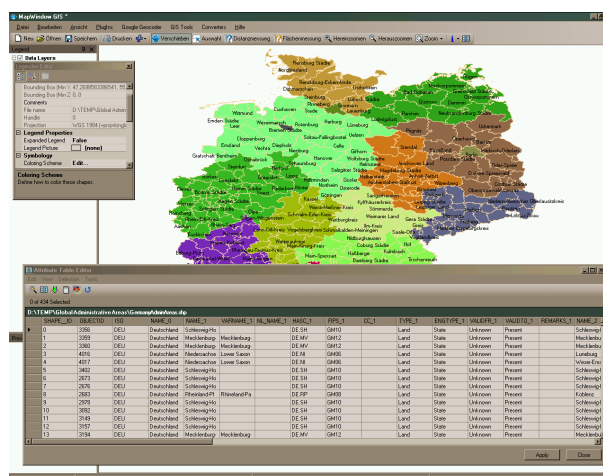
MapWindow GIS *

Datei Bearbeiten Ansicht Plugins Google Geocoder GIS Tools Converters Hilfe

Neu Öffnen Speichern Drucken Verschieben Auswahl Distanzmessung Flächenmessung Hereinzoomen Herauszoomen Zoom

Legend

Data Layers

Bounding Box (Min): 47.2698...
Bounding Box (Max): 0, 0
Comments
File name D:\TEMP\Global\Admin
Handle 0
Projection WGS 1984

Legend Properties
Expanded Legend False
Legend Picture (none)

Symbology
Coloring Scheme Edit...

Coloring Scheme
Define how to color these shapes.

Flensburg Schleswig-Flensburg Nordfriesland Rendsburg-Eckernförde Kiel Ostholstein Dithmarschen Lübeck Steinburg Pinneberg Stormarn Nordwestmecklenburg Rostock Güstrow Uecker-Randow Cuxhaven Stade Hamburg Harburg Lüneburg Emden Osterholz Bremen Wesermarsch Leer Cloppenburg Emsland Vechta Diepholz Nienburg Grafschaft Bentheim Osnabrück Hannover Celle Gifhorn Wolfsburg Braunschweig Salzgitter Goslar Hildesheim Steinfurt Bielefeld Paderborn Höxter Northeim Göttingen Kassel Eichsfeld Harz Sömmerda Weimar Erfurt Gotha Gera Hof Fulda Bamberg Stendal Oberhavel Barnim Potsdam Berlin Magdeburg Dessau Halle Leipzig Dresden Chemnitz Zwickau Görlitz Uelzen Soltau-Fallingbostel Nordhausen Kyffhäuserkreis Saale-Holzland-Kreis

Attribute Table Editor

0 of 434 Selected

D:\TEMP\Global\Administrative Areas\Germany\AdminAreas.shp

| SHAPE_ID | OBJECTID | ISO | NAME_0 | NAME_1 | VARNAME_1 | NL_NAME_1 | HASC_1 | FIPS_1 | CC_1 | TYPE_1 | ENGTYPE_1 | VALIDFR_1 | VALIDTO_1 | REMARKS_1 | NAME_2 |
|---|---|---|---|---|---|---|---|---|---|---|---|---|---|---|---|
| 0 | 3356 | DEU | Deutschland | Schleswig-Ho | | | DE.SH | GM10 | | Land | State | Unknown | Present | | Schleswig-I |
| 1 | 3359 | DEU | Deutschland | Mecklenburg- | Mecklenburg | | DE.MV | GM12 | | Land | State | Unknown | Present | | Mecklenbu |
| 2 | 3360 | DEU | Deutschland | Mecklenburg- | Mecklenburg | | DE.MV | GM12 | | Land | State | Unknown | Present | | Mecklenbu |
| 3 | 4016 | DEU | Deutschland | Niedersachse | Lower Saxon | | DE.NI | GM06 | | Land | State | Unknown | Present | | Luneburg |
| 4 | 4017 | DEU | Deutschland | Niedersachse | Lower Saxon | | DE.NI | GM06 | | Land | State | Unknown | Present | | Weser-Ems |
| 5 | 3402 | DEU | Deutschland | Schleswig-Ho | | | DE.SH | GM10 | | Land | State | Unknown | Present | | Schleswig-I |
| 6 | 2673 | DEU | Deutschland | Schleswig-Ho | | | DE.SH | GM10 | | Land | State | Unknown | Present | | Schleswig-I |
| 7 | 2676 | DEU | Deutschland | Schleswig-Ho | | | DE.SH | GM10 | | Land | State | Unknown | Present | | Schleswig-I |
| 8 | 2683 | DEU | Deutschland | Rheinland-Pf | Rhineland-Pa | | DE.RP | GM08 | | Land | State | Unknown | Present | | Koblenz |
| 9 | 2978 | DEU | Deutschland | Schleswig-Ho | | | DE.SH | GM10 | | Land | State | Unknown | Present | | Schleswig-I |
| 10 | 3092 | DEU | Deutschland | Schleswig-Ho | | | DE.SH | GM10 | | Land | State | Unknown | Present | | Schleswig-I |
| 11 | 3149 | DEU | Deutschland | Schleswig-Ho | | | DE.SH | GM10 | | Land | State | Unknown | Present | | Schleswig-I |
| 12 | 3151 | DEU | Deutschland | Schleswig-Ho | | | DE.SH | GM10 | | Land | State | Unknown | Present | | Schleswig-I |
| 13 | 3194 | DEU | Deutschland | Mecklenburg- | Mecklenburg | | DE.MV | GM12 | | Land | State | Unknown | Present | | Mecklenbu |

Apply Close